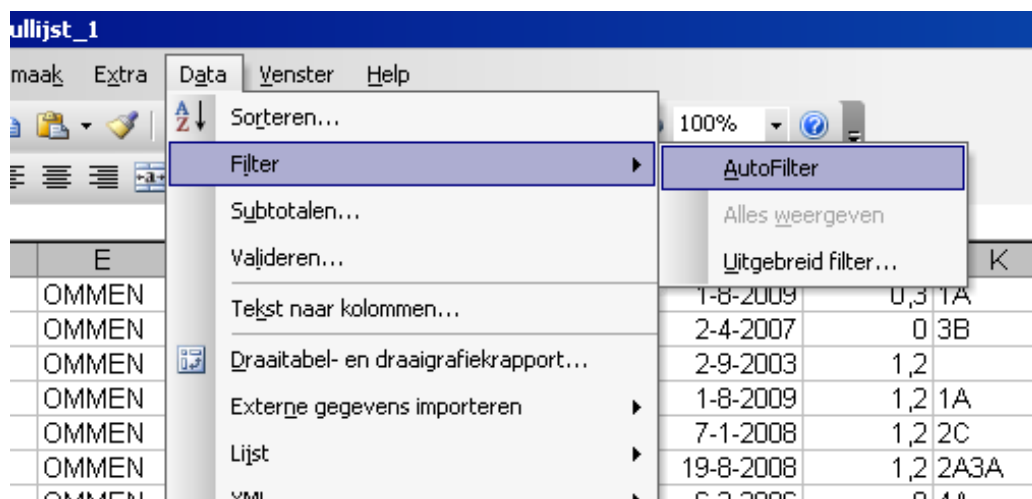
ullijst_1

maak Extra Data Venster Help

100%

Sorteren...
Filter
Subtotalen...
Valideren...
Tekst naar kolommen...
Draaitabel- en draaigrafiekrapport...
Externe gegevens importeren
Lijst
XML

AutoFilter
Alles weergeven
Uitgebreid filter...

| E | | K |
|---|---|---|
| OMMEN | 1-8-2009 | 0,3 1A |
| OMMEN | 2-4-2007 | 0 3B |
| OMMEN | 2-9-2003 | 1,2 |
| OMMEN | 1-8-2009 | 1,2 1A |
| OMMEN | 7-1-2008 | 1,2 2C |
| OMMEN | 19-8-2008 | 1,2 2A3A |
| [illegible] | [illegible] | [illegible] |